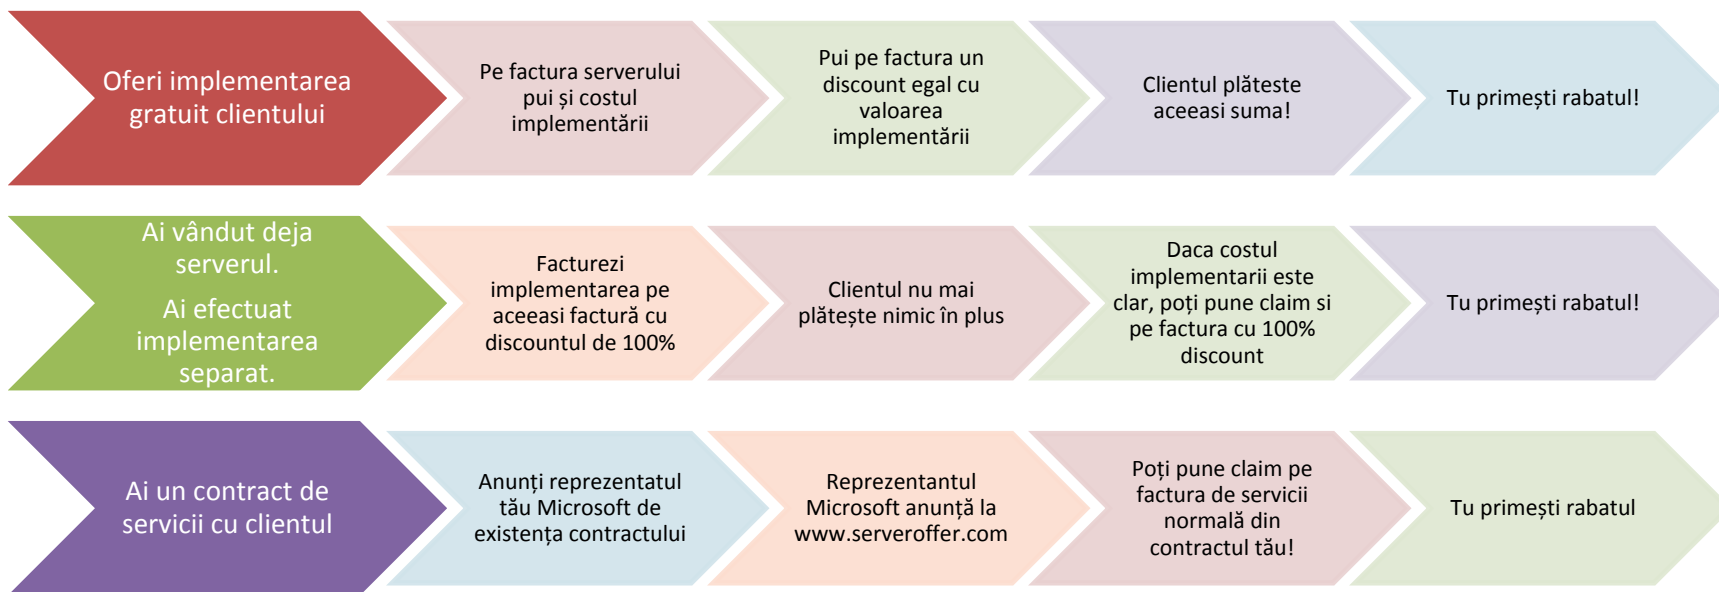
Oferi implementarea gratuit clientului

Pe factura serverului pui și costul implementării

Pui pe factura un discount egal cu valoarea implementării

Clientul plătește aceeasi suma!

Tu primești rabatul!

Ai vândut deja serverul.

Ai efectuat implementarea separat.

Facturezi implementarea pe aceeasi factură cu discountul de 100%

Clientul nu mai plătește nimic în plus

Daca costul implementarii este clar, poți pune claim si pe factura cu 100% discount

Tu primești rabatul!

Ai un contract de servicii cu clientul

Anunți reprezentatul tău Microsoft de existența contractului

Reprezentantul Microsoft anunță la www.serveroffer.com

Poți pune claim pe factura de servicii normală din contractul tău!

Tu primești rabatul